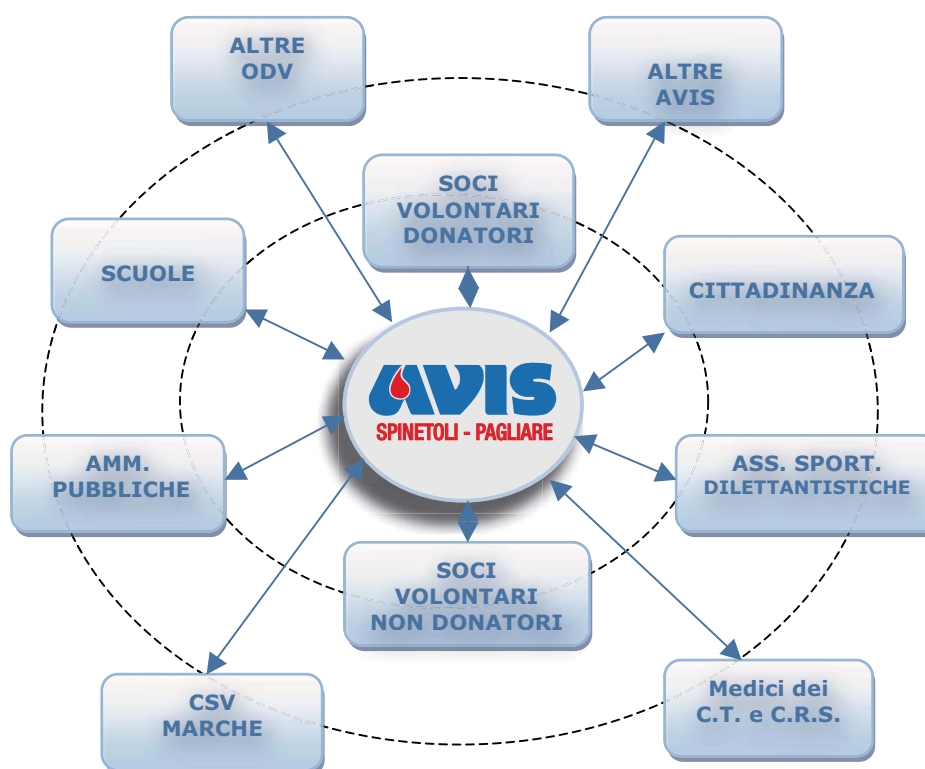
ALTRE ODV

ALTRE AVIS

SOCI VOLONTARI DONATORI

SCUOLE

CITTADINANZA

AVIS
SPINETOLI - PAGLIARE

AMM. PUBBLICHE

ASS. SPORT. DILETTANTISTICHE

SOCI VOLONTARI NON DONATORI

CSV MARCHE

Medici dei C.T. e C.R.S.